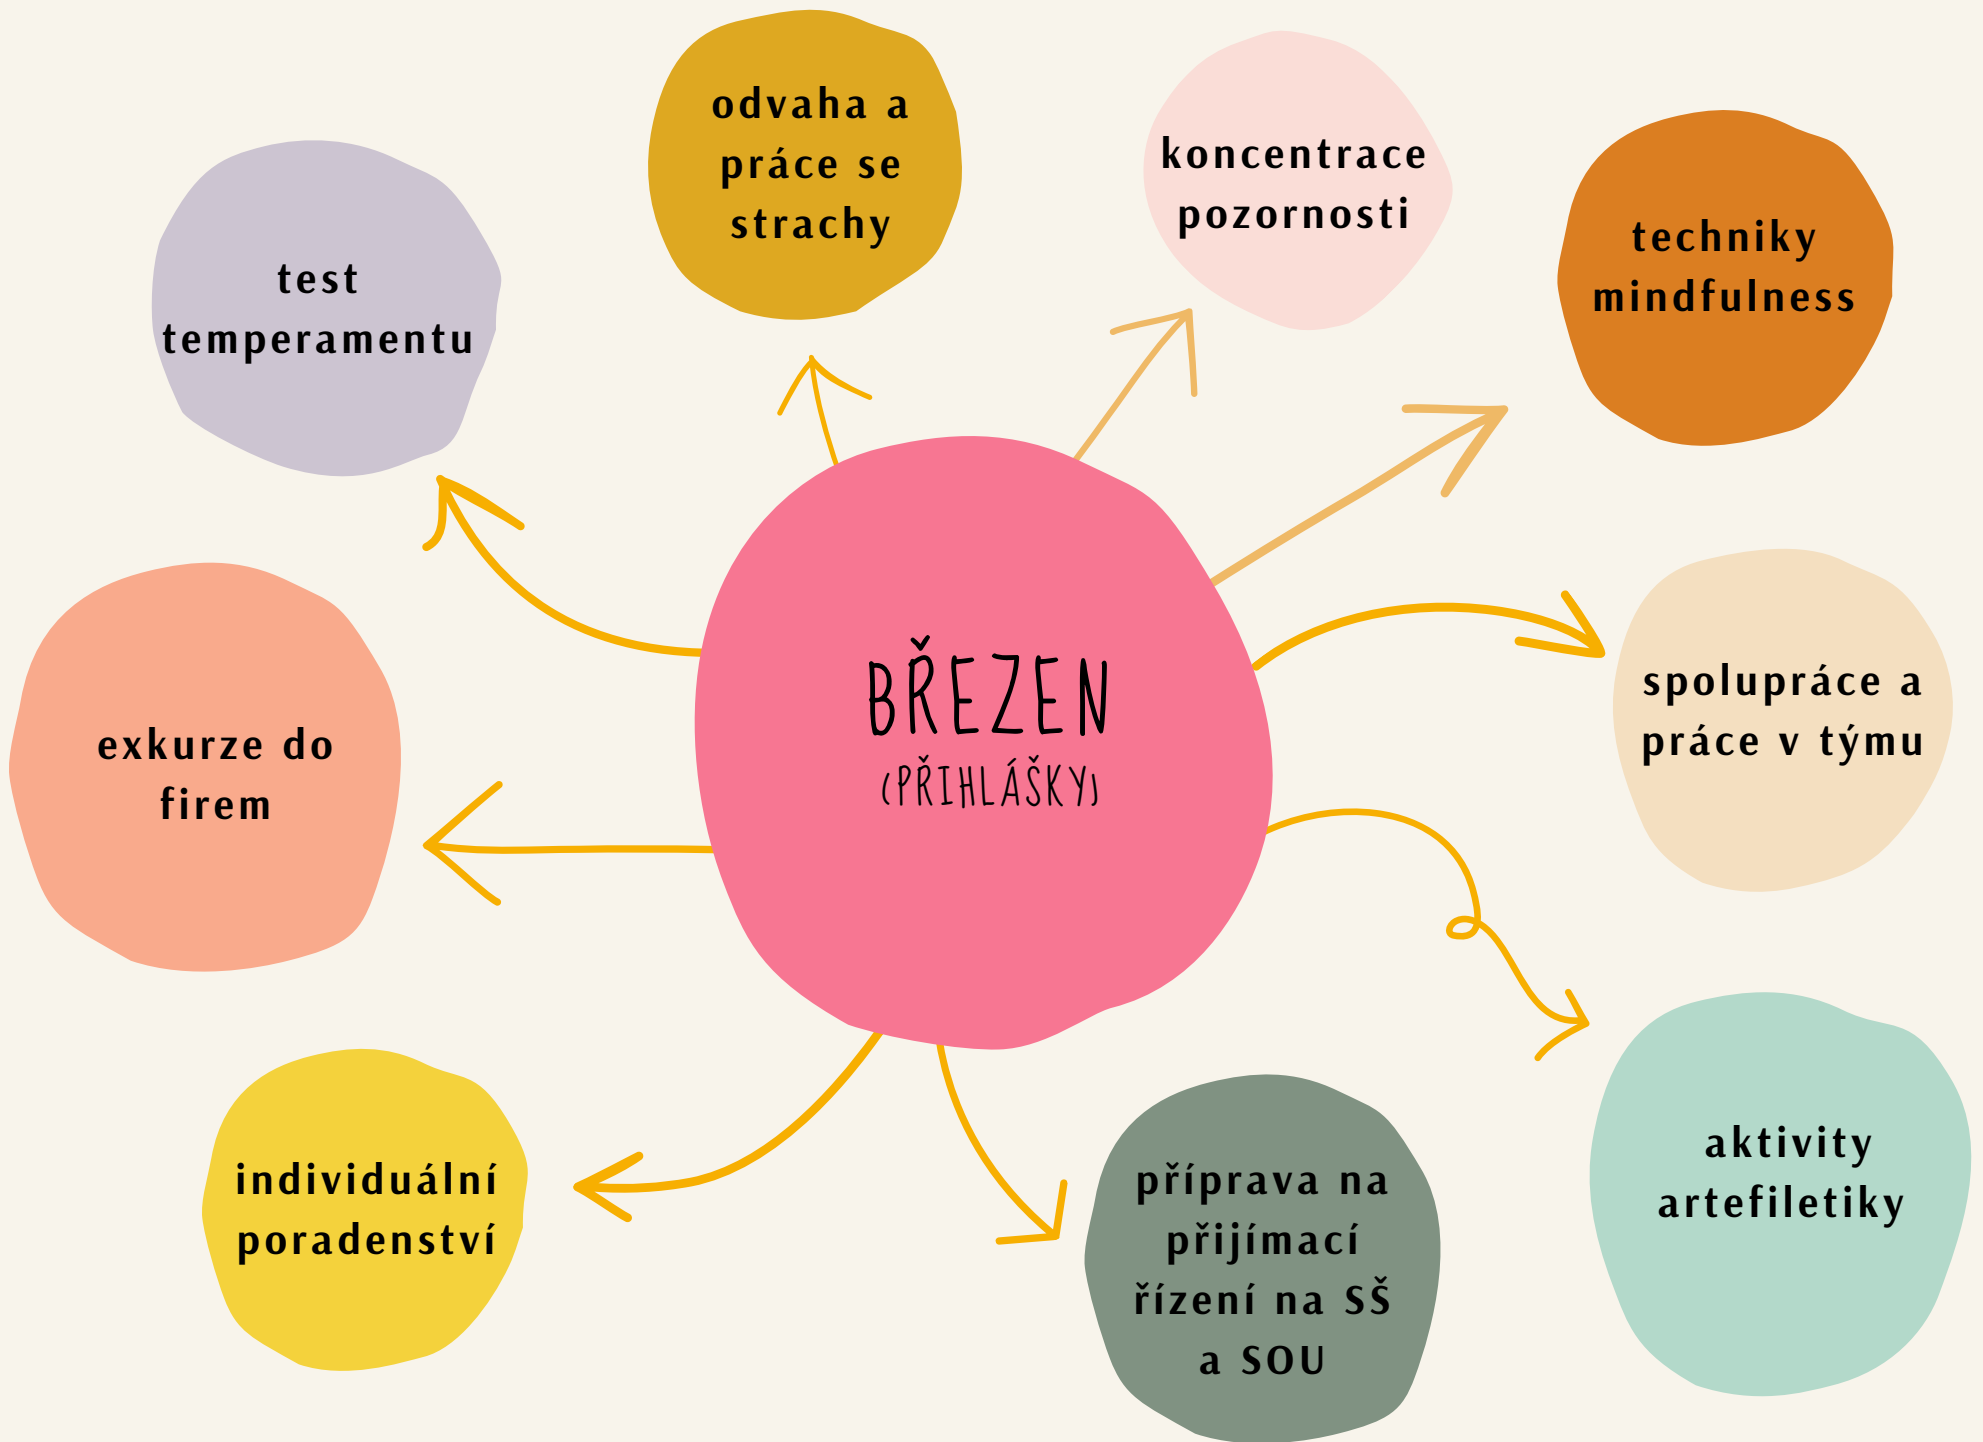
BŘEZEN
(PŘIHLÁŠKY)

test temperamentu

odvaha a práce se strachy

koncentrace pozornosti

techniky mindfulness

spolupráce a práce v týmu

aktivity artefiletiky

příprava na přijímací řízení na SŠ a SOU

individuální poradenství

exkurze do firem